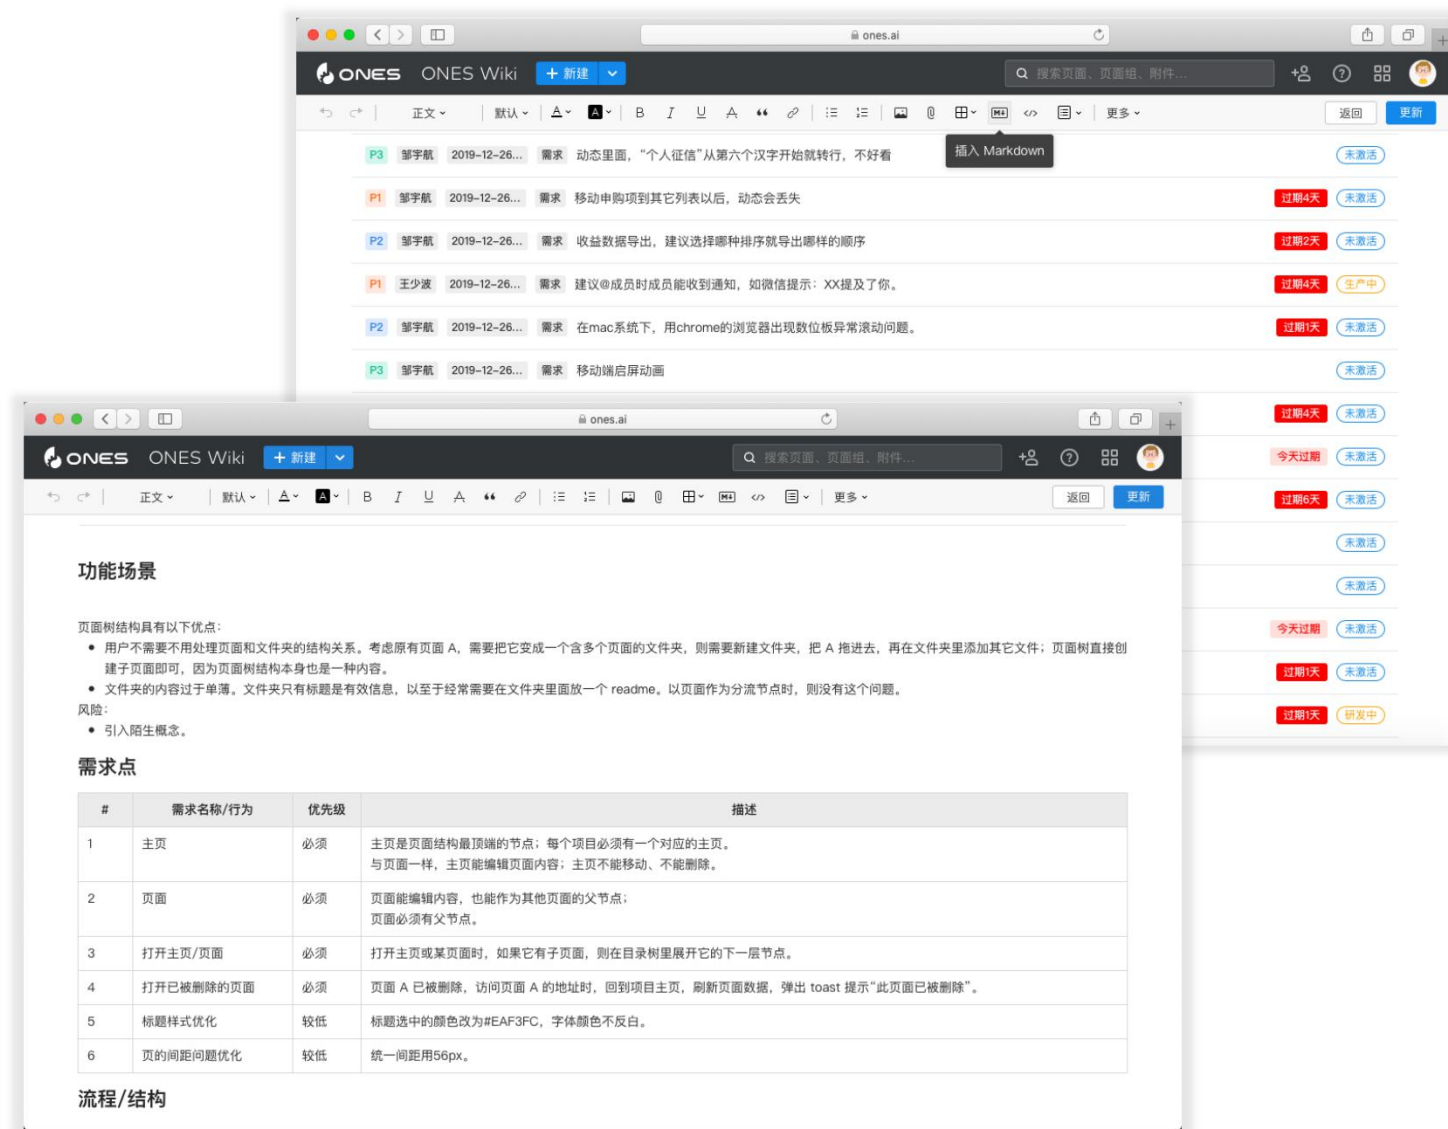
ones.ai

ONES ONES Wiki + 新建 搜索页面、页面组、附件...

正文 默认 B I U 更多 返回 更新

插入 Markdown

P3 邹宇航 2019-12-26... 需求 动态里面，"个人征信"从第六个汉字开始就转行，不好看 未激活

P1 邹宇航 2019-12-26... 需求 移动申购项到其它列表以后，动态会丢失 过期4天 未激活

P2 邹宇航 2019-12-26... 需求 收益数据导出，建议选择哪种排序就导出哪样的顺序 过期2天 未激活

P1 王少波 2019-12-26... 需求 建议@成员时成员能收到通知，如微信提示：XX提及了你。 过期4天 生产中

P2 邹宇航 2019-12-26... 需求 在mac系统下，用chrome的浏览器出现数位板异常滚动问题。 过期1天 未激活

P3 邹宇航 2019-12-26... 需求 移动端启屏动画 未激活

过期4天 未激活

今天过期 未激活

过期6天 未激活

未激活

未激活

今天过期 未激活

过期1天 未激活

过期1天 研发中

ones.ai

ONES ONES Wiki + 新建 搜索页面、页面组、附件...

正文 默认 B I U 更多 返回 更新

功能场景

页面树结构具有以下优点：

• 用户不需要不用处理页面和文件夹的结构关系。考虑原有页面 A，需要把它变成一个含多个页面的文件夹，则需要新建文件夹，把 A 拖进去，再在文件夹里添加其它文件；页面树直接创建子页面即可，因为页面树结构本身也是一种内容。
• 文件夹的内容过于单薄。文件夹只有标题是有效信息，以至于经常需要在文件夹里面放一个 readme。以页面作为分流节点时，则没有这个问题。

风险：

• 引入陌生概念。

需求点

| # | 需求名称/行为 | 优先级 | 描述 |
|---|---|---|---|
| 1 | 主页 | 必须 | 主页是页面结构最顶端的节点；每个项目必须有一个对应的主页。<br>与页面一样，主页能编辑页面内容；主页不能移动、不能删除。 |
| 2 | 页面 | 必须 | 页面能编辑内容，也能作为其他页面的父节点；<br>页面必须有父节点。 |
| 3 | 打开主页/页面 | 必须 | 打开主页或某页面时，如果它有子页面，则在目录树里展开它的下一层节点。 |
| 4 | 打开已被删除的页面 | 必须 | 页面 A 已被删除，访问页面 A 的地址时，回到项目主页，刷新页面数据，弹出 toast 提示"此页面已被删除"。 |
| 5 | 标题样式优化 | 较低 | 标题选中的颜色改为#EAF3FC，字体颜色不反白。 |
| 6 | 页的间距问题优化 | 较低 | 统一间距用56px。 |

流程/结构